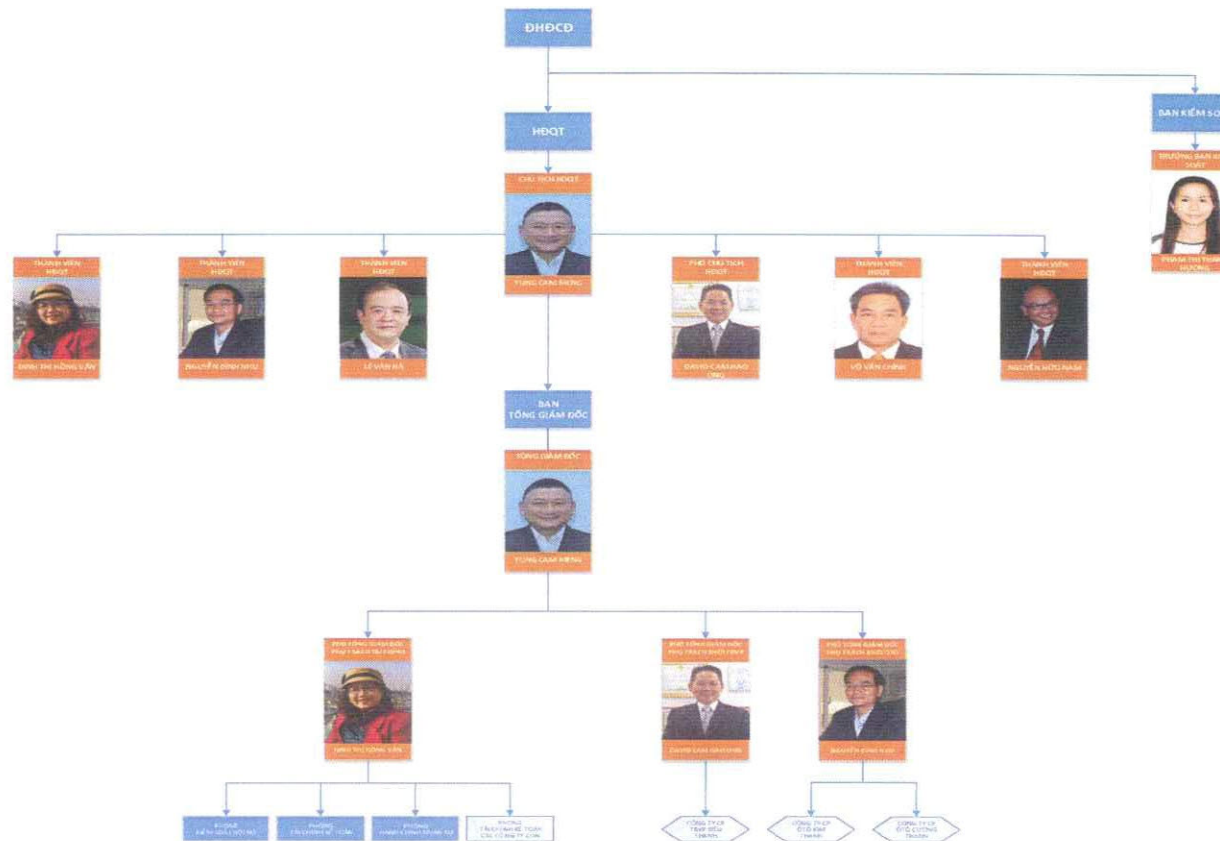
ĐHĐCĐ

HĐQT

BAN KIỂM SO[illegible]

TRƯỞNG BAN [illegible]

PHẠM THỊ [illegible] HƯƠNG

CHỦ TỊCH HĐQT

YUNG CAM MENG

THÀNH VIÊN HĐQT

ĐINH THỊ HỒNG VÂN

THÀNH VIÊN HĐQT

NGUYỄN ĐÌNH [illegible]

THÀNH VIÊN HĐQT

LÊ VĂN HÀ

PHÓ CHỦ TỊCH HĐQT

DAVID CAM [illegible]

THÀNH VIÊN HĐQT

VÕ VĂN CHÍNH

THÀNH VIÊN HĐQT

NGUYỄN HỮU NAM

BAN TỔNG GIÁM ĐỐC

TỔNG GIÁM ĐỐC

YUNG CAM MENG

PHÓ TỔNG GIÁM ĐỐC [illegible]

ĐINH THỊ HỒNG VÂN

PHÓ TỔNG GIÁM ĐỐC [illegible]

DAVID CAM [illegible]

PHÓ TỔNG GIÁM ĐỐC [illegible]

NGUYỄN ĐÌNH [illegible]

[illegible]

PHÒNG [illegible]

PHÒNG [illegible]

PHÒNG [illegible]

CÔNG TY CP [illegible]

CÔNG TY CP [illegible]

CÔNG TY CP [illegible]